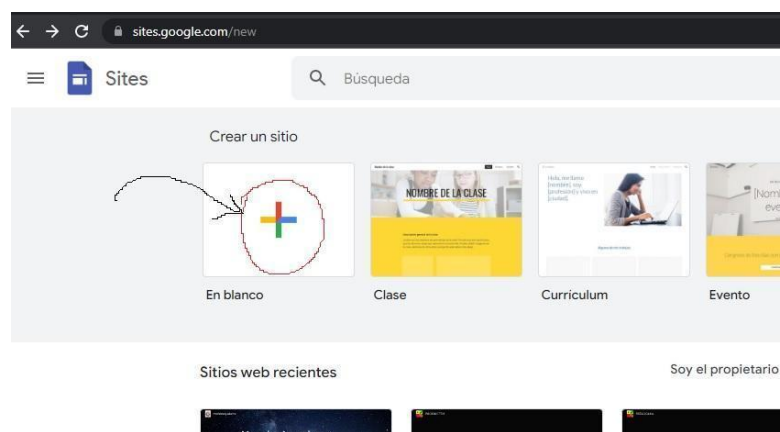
sites.google.com/new

Sites

Búsqueda

Crear un sitio

NOMBRE DE LA CLASE

Hola, me llamo [nombre], soy [profesión] y vivo en [ciudad]

[Nom
eve

En blanco

Clase

Curriculum

Evento

Sitios web recientes

Soy el propietario